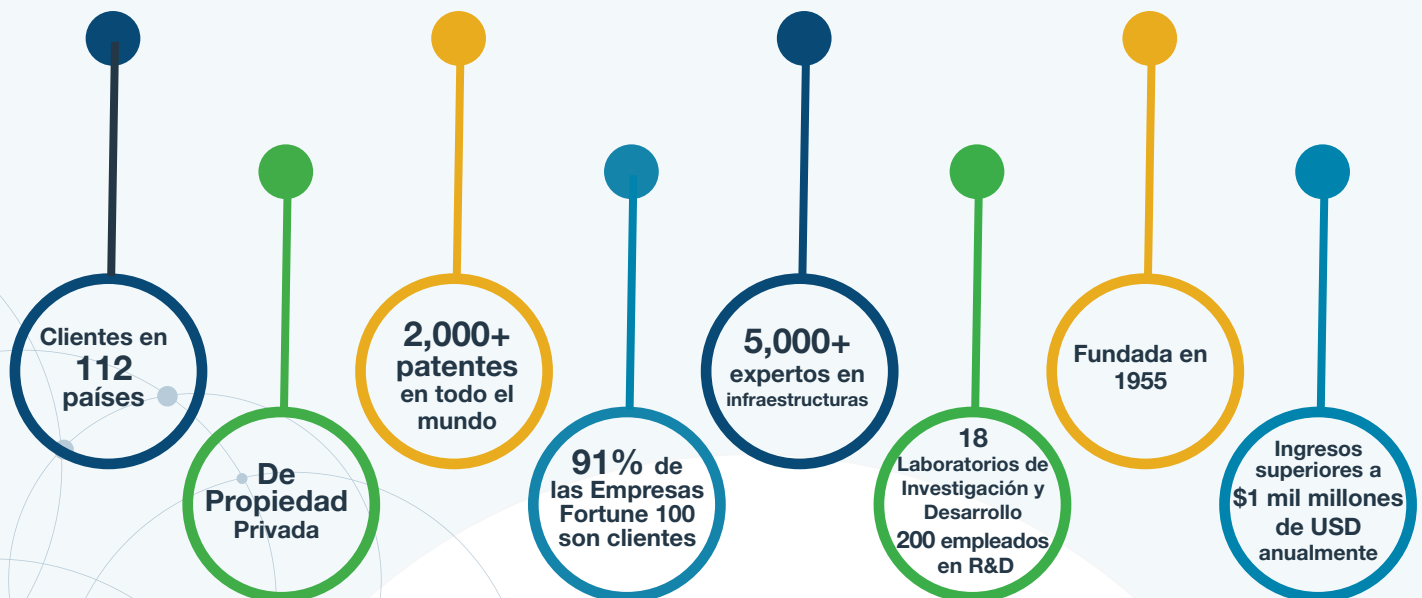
Clientes en
112
países

De
Propiedad
Privada

2,000+
patentes
en todo el
mundo

91% de
las Empresas
Fortune 100
son clientes

5,000+
expertos en
infraestructuras

18
Laboratorios de
Investigación y
Desarrollo
200 empleados
en R&D

Fundada en
1955

Ingresos
superiores a
$1 mil millones
de USD
anualmente